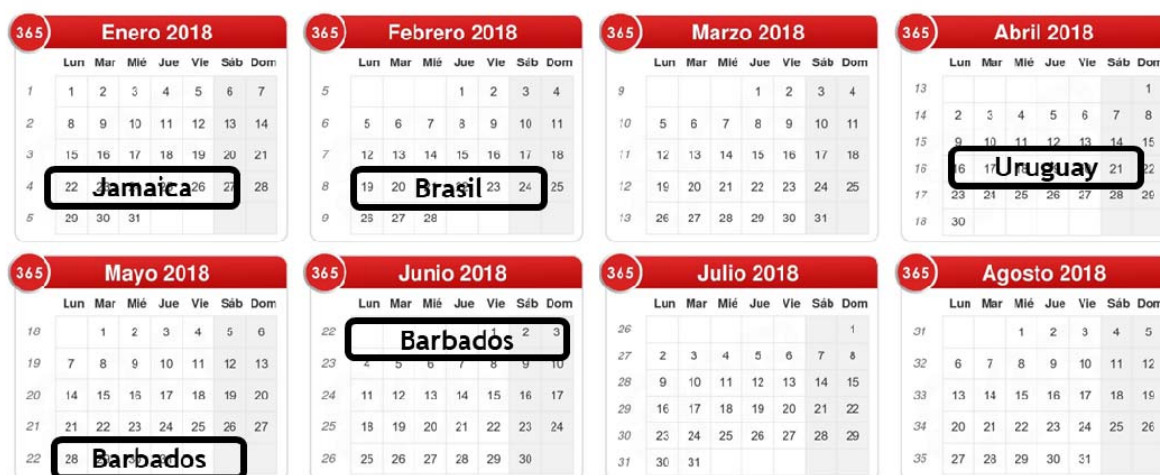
365 Enero 2018

| | Lun | Mar | Mié | Jue | Vie | Sáb | Dom |
|---|---|---|---|---|---|---|---|
| 1 | 1 | 2 | 3 | 4 | 5 | 6 | 7 |
| 2 | 8 | 9 | 10 | 11 | 12 | 13 | 14 |
| 3 | 15 | 16 | 17 | 18 | 19 | 20 | 21 |
| 4 | 22 | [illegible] | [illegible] | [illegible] | 26 | 27 | 28 |
| 5 | 29 | 30 | 31 | | | | |

Jamaica

365 Febrero 2018

| | Lun | Mar | Mié | Jue | Vie | Sáb | Dom |
|---|---|---|---|---|---|---|---|
| 5 | | | | 1 | 2 | 3 | 4 |
| 6 | 5 | 6 | 7 | 8 | 9 | 10 | 11 |
| 7 | 12 | 13 | 14 | 15 | 16 | 17 | 18 |
| 8 | 19 | 20 | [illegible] | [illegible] | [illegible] | 24 | 25 |
| 9 | 26 | 27 | 28 | | | | |

Brasil

365 Marzo 2018

| | Lun | Mar | Mié | Jue | Vie | Sáb | Dom |
|---|---|---|---|---|---|---|---|
| 9 | | | | 1 | 2 | 3 | 4 |
| 10 | 5 | 6 | 7 | 8 | 9 | 10 | 11 |
| 11 | 12 | 13 | 14 | 15 | 16 | 17 | 18 |
| 12 | 19 | 20 | 21 | 22 | 23 | 24 | 25 |
| 13 | 26 | 27 | 28 | 29 | 30 | 31 | |

365 Abril 2018

| | Lun | Mar | Mié | Jue | Vie | Sáb | Dom |
|---|---|---|---|---|---|---|---|
| 13 | | | | | | | 1 |
| 14 | 2 | 3 | 4 | 5 | 6 | 7 | 8 |
| 15 | 9 | 10 | 11 | 12 | 13 | 14 | 15 |
| 16 | 16 | 17 | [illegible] | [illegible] | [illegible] | 21 | 22 |
| 17 | 23 | 24 | 25 | 26 | 27 | 28 | 29 |
| 18 | 30 | | | | | | |

Uruguay

365 Mayo 2018

| | Lun | Mar | Mié | Jue | Vie | Sáb | Dom |
|---|---|---|---|---|---|---|---|
| 18 | | 1 | 2 | 3 | 4 | 5 | 6 |
| 19 | 7 | 8 | 9 | 10 | 11 | 12 | 13 |
| 20 | 14 | 15 | 16 | 17 | 18 | 19 | 20 |
| 21 | 21 | 22 | 23 | 24 | 25 | 26 | 27 |
| 22 | 28 | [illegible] | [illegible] | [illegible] | | | |

Barbados

365 Junio 2018

| | Lun | Mar | Mié | Jue | Vie | Sáb | Dom |
|---|---|---|---|---|---|---|---|
| 22 | | | | | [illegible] | 2 | 3 |
| 23 | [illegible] | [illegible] | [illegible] | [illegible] | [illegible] | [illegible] | 10 |
| 24 | 11 | 12 | 13 | 14 | 15 | 16 | 17 |
| 25 | 18 | 19 | 20 | 21 | 22 | 23 | 24 |
| 26 | 25 | 26 | 27 | 28 | 29 | 30 | |

Barbados

365 Julio 2018

| | Lun | Mar | Mié | Jue | Vie | Sáb | Dom |
|---|---|---|---|---|---|---|---|
| 26 | | | | | | | 1 |
| 27 | 2 | 3 | 4 | 5 | 6 | 7 | 8 |
| 28 | 9 | 10 | 11 | 12 | 13 | 14 | 15 |
| 29 | 16 | 17 | 18 | 19 | 20 | 21 | 22 |
| 30 | 23 | 24 | 25 | 26 | 27 | 28 | 29 |
| 31 | 30 | 31 | | | | | |

365 Agosto 2018

| | Lun | Mar | Mié | Jue | Vie | Sáb | Dom |
|---|---|---|---|---|---|---|---|
| 31 | | | 1 | 2 | 3 | 4 | 5 |
| 32 | 6 | 7 | 8 | 9 | 10 | 11 | 12 |
| 33 | 13 | 14 | 15 | 16 | 17 | 18 | 19 |
| 34 | 20 | 21 | 22 | 23 | 24 | 25 | 26 |
| 35 | 27 | 28 | 29 | 30 | 31 | | |